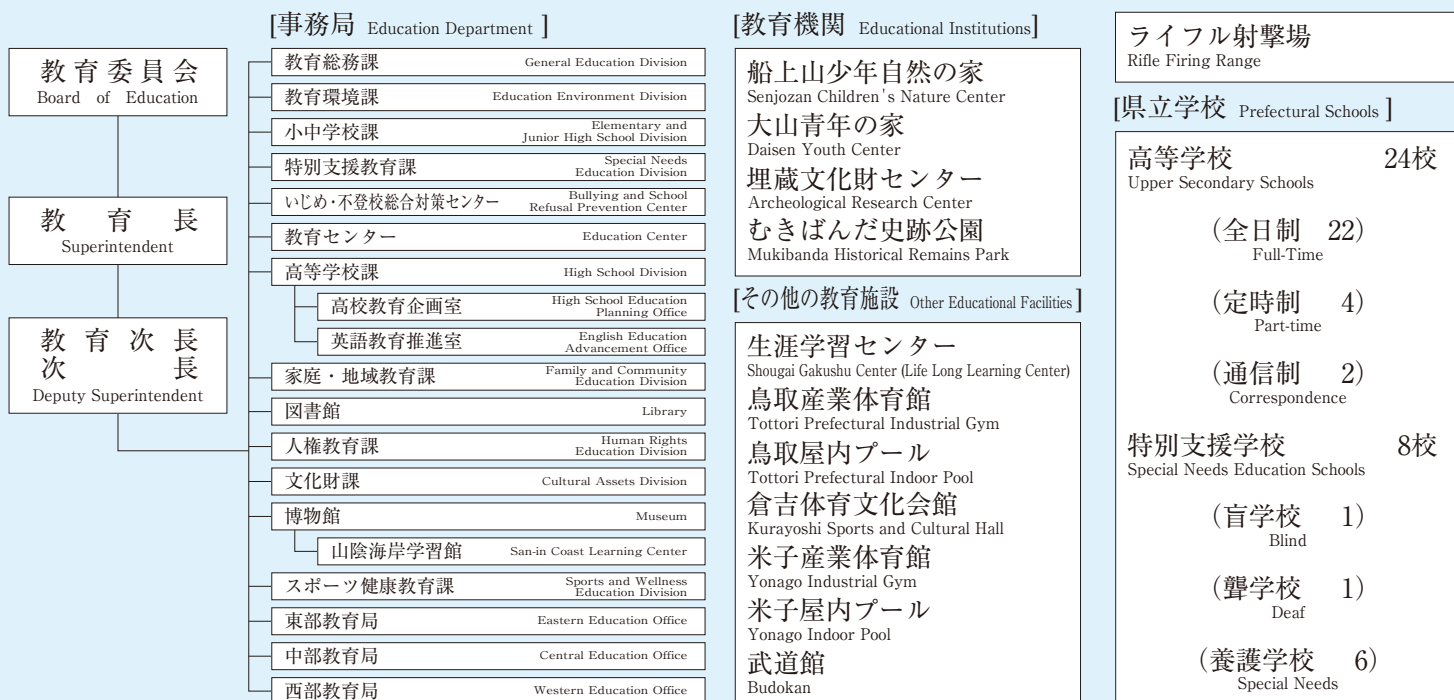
教育委員会
Board of Education

教育長
Superintendent

教育次長
次長
Deputy Superintendent

[事務局 Education Department ]

教育総務課 General Education Division
教育環境課 Education Environment Division
小中学校課 Elementary and Junior High School Division
特別支援教育課 Special Needs Education Division
いじめ・不登校総合対策センター Bullying and School Refusal Prevention Center
教育センター Education Center
高等学校課 High School Division
高校教育企画室 High School Education Planning Office
英語教育推進室 English Education Advancement Office
家庭・地域教育課 Family and Community Education Division
図書館 Library
人権教育課 Human Rights Education Division
文化財課 Cultural Assets Division
博物館 Museum
山陰海岸学習館 San-in Coast Learning Center
スポーツ健康教育課 Sports and Wellness Education Division
東部教育局 Eastern Education Office
中部教育局 Central Education Office
西部教育局 Western Education Office

[教育機関 Educational Institutions]

船上山少年自然の家
Senjozan Children's Nature Center
大山青年の家
Daisen Youth Center
埋蔵文化財センター
Archeological Research Center
むきばんだ史跡公園
Mukibanda Historical Remains Park

[その他の教育施設 Other Educational Facilities]

生涯学習センター
Shougai Gakushu Center (Life Long Learning Center)
鳥取産業体育館
Tottori Prefectural Industrial Gym
鳥取屋内プール
Tottori Prefectural Indoor Pool
倉吉体育文化会館
Kurayoshi Sports and Cultural Hall
米子産業体育館
Yonago Industrial Gym
米子屋内プール
Yonago Indoor Pool
武道館
Budokan

ライフル射撃場
Rifle Firing Range

[県立学校 Prefectural Schools ]

高等学校 24校
Upper Secondary Schools
(全日制 22)
Full-Time
(定時制 4)
Part-time
(通信制 2)
Correspondence

特別支援学校 8校
Special Needs Education Schools
(盲学校 1)
Blind
(聾学校 1)
Deaf
(養護学校 6)
Special Needs